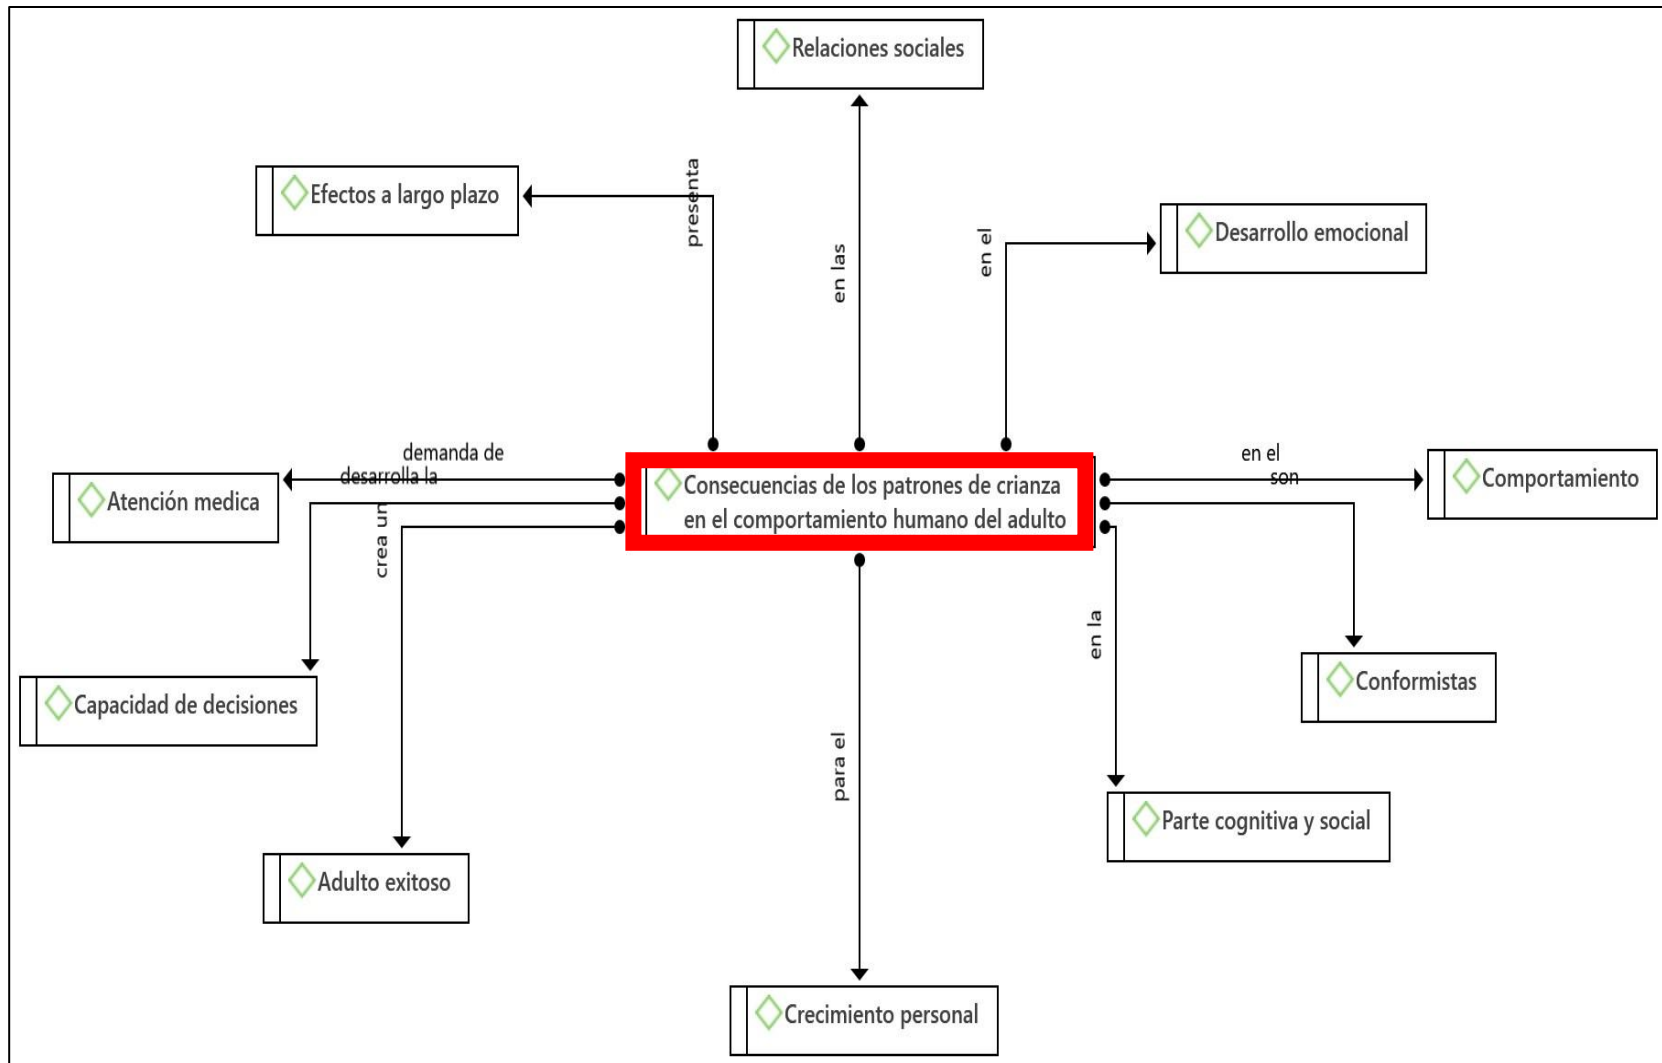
Relaciones sociales

Efectos a largo plazo

presenta

en las

en el

Desarrollo emocional

demanda de

desarrolla la

Atención medica

crea un

Consecuencias de los patrones de crianza en el comportamiento humano del adulto

en el

son

Comportamiento

Capacidad de decisiones

en la

Conformistas

para el

Parte cognitiva y social

Adulto exitoso

Crecimiento personal